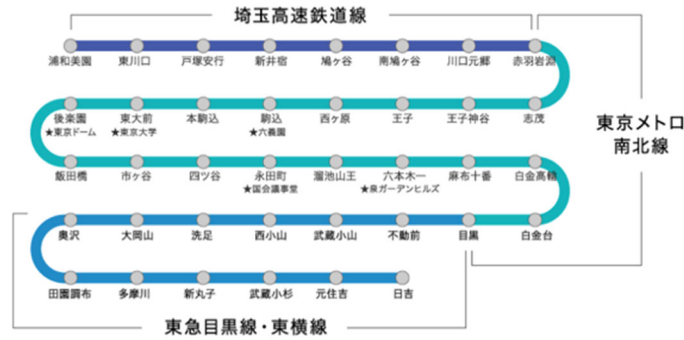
埼玉高速鉄道線

浦和美園 東川口 戸塚安行 新井宿 鳩ヶ谷 南鳩ヶ谷 川口元郷 赤羽岩淵

後楽園 ★東京ドーム 東大前 ★東京大学 本駒込 駒込 ★六義園 西ヶ原 王子 王子神谷 志茂

飯田橋 市ヶ谷 四ツ谷 永田町 ★国会議事堂 溜池山王 六本木一丁目 ★泉ガーデンヒルズ 麻布十番 白金高輪

奥沢 大岡山 洗足 西小山 武蔵小山 不動前 目黒 白金台

田園調布 多摩川 新丸子 武蔵小杉 元住吉 日吉

東京メトロ南北線

東急目黒線・東横線